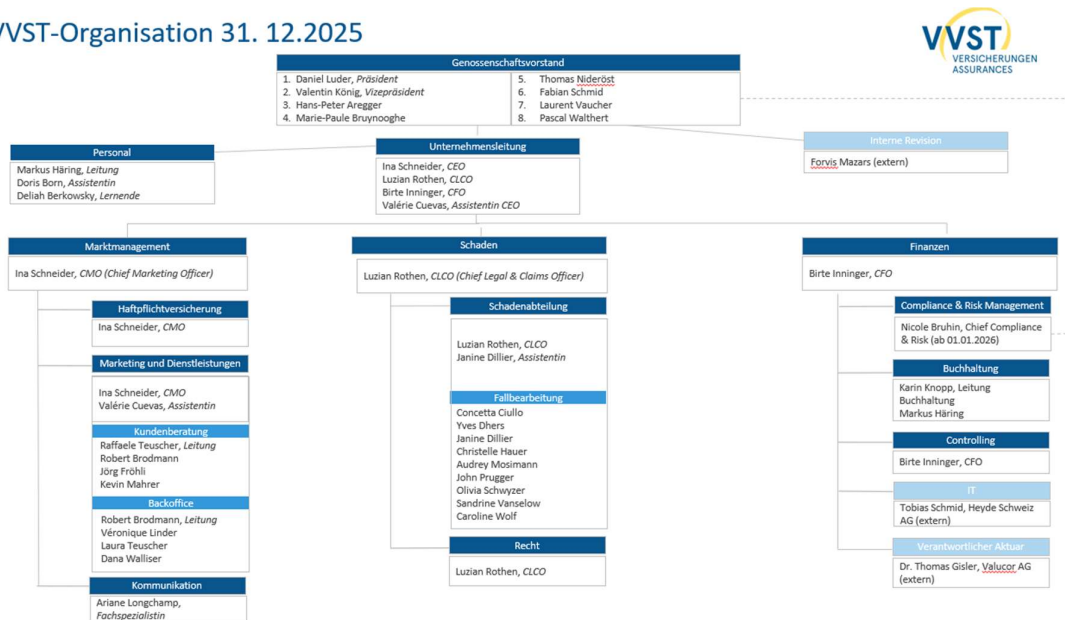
VVST-Organisation 31. 12.2025

VVST
VERSICHERUNGEN
ASSURANCES

Genossenschaftsvorstand
1. Daniel Luder, *Präsident*
2. Valentin König, *Vizepräsident*
3. Hans-Peter Aregger
4. Marie-Paule Bruynooghe
5. Thomas Nideröst
6. Fabian Schmid
7. Laurent Vaucher
8. Pascal Walthert

Personal
Markus Häring, *Leitung*
Doris Born, *Assistentin*
Deliah Berkowsky, *Lernende*

Unternehmensleitung
Ina Schneider, *CEO*
Luzian Rothen, *CLCO*
Birte Inninger, *CFO*
Valérie Cuevas, *Assistentin CEO*

Interne Revision
Forvis Mazars (extern)

Marktmanagement
Ina Schneider, *CMO (Chief Marketing Officer)*

Haftpflichtversicherung
Ina Schneider, *CMO*

Marketing und Dienstleistungen
Ina Schneider, *CMO*
Valérie Cuevas, *Assistentin*

Kundenberatung
Raffaele Teuscher, *Leitung*
Robert Brodmann
Jörg Fröhli
Kevin Mahrer

Backoffice
Robert Brodmann, *Leitung*
Véronique Linder
Laura Teuscher
Dana Walliser

Kommunikation
Ariane Longchamp, *Fachspezialistin*

Schaden
Luzian Rothen, *CLCO (Chief Legal & Claims Officer)*

Schadenabteilung
Luzian Rothen, *CLCO*
Janine Dillier, *Assistentin*

Fallbearbeitung
Concetta Ciullo
Yves Dhers
Janine Dillier
Christelle Hauer
Audrey Mosimann
John Prugger
Olivia Schwyzer
Sandrine Vanselow
Caroline Wolf

Recht
Luzian Rothen, *CLCO*

Finanzen
Birte Inninger, *CFO*

Compliance & Risk Management
Nicole Bruhin, Chief Compliance & Risk (ab 01.01.2026)

Buchhaltung
Karin Knopp, Leitung Buchhaltung
Markus Häring

Controlling
Birte Inninger, CFO

IT
Tobias Schmid, Heyde Schweiz AG (extern)

Verantwortlicher Aktuar
Dr. Thomas Gisler, Valucor AG (extern)